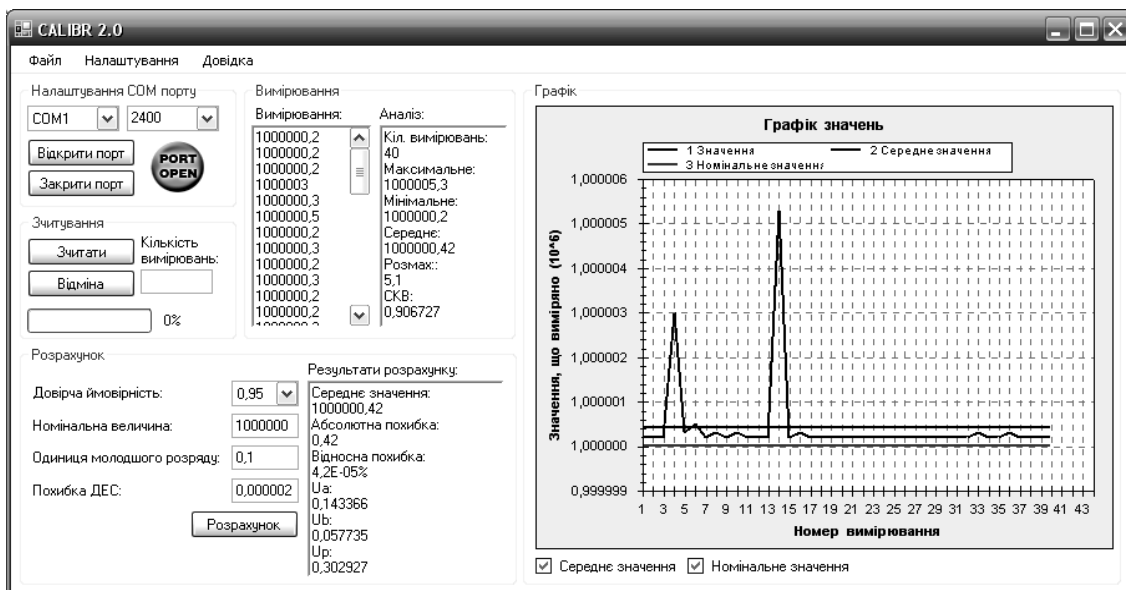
CALIBR 2.0

Файл Налаштування Довідка

Налаштування COM порту
COM1 2400
Відкрити порт
Закрити порт
PORT OPEN

Зчитування
Зчитати
Кількість вимірювань:
Відміна
0%

Вимірювання
Вимірювання:
1000000,2
1000000,2
1000000,2
1000003
1000000,3
1000000,5
1000000,2
1000000,3
1000000,2
1000000,3
1000000,2
1000000,2

Аналіз:
Кіл. вимірювань:
40
Максимальне:
1000005,3
Мінімальне:
1000000,2
Середнє:
1000000,42
Розмах::
5,1
СКВ:
0,906727

Розрахунок
Довірча ймовірність: 0,95
Номінальна величина: 1000000
Одиниця молодшого розряду: 0,1
Похибка ДЕС: 0,000002
Розрахунок

Результати розрахунку:
Середне значення:
1000000,42
Абсолютна похибка:
0,42
Відносна похибка:
4,2E-05%
Ua:
0,143366
Ub:
0,057735
Up:
0,302927

Графік
Графік значень
1 Значення
2 Середне значення
3 Номінальне значення
Значення, що виміряно (10^6)
1,000006
1,000005
1,000004
1,000003
1,000002
1,000001
1,000000
0,999999
1 3 5 7 9 11 13 15 17 19 21 23 25 27 29 31 33 35 37 39 41 43
Номер вимірювання

Середнє значення Номінальне значення